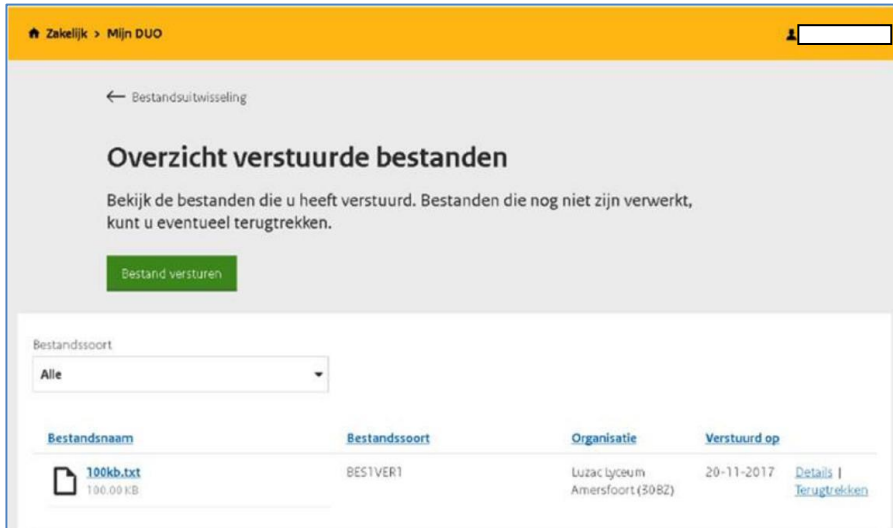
Zakelijk > Mijn DUO

← Bestandsuitwisseling

Overzicht verstuurde bestanden

Bekijk de bestanden die u heeft verstuurd. Bestanden die nog niet zijn verwerkt, kunt u eventueel terugtrekken.

Bestand versturen

Bestandssoort

Alle

| Bestandsnaam | Bestandssoort | Organisatie | Verstuurd op | |
|---|---|---|---|---|
| 100kb.txt 100.00 KB | BES1VER1 | Luzac Lyceum Amersfoort (30BZ) | 20-11-2017 | Details \| Terugtrekken |